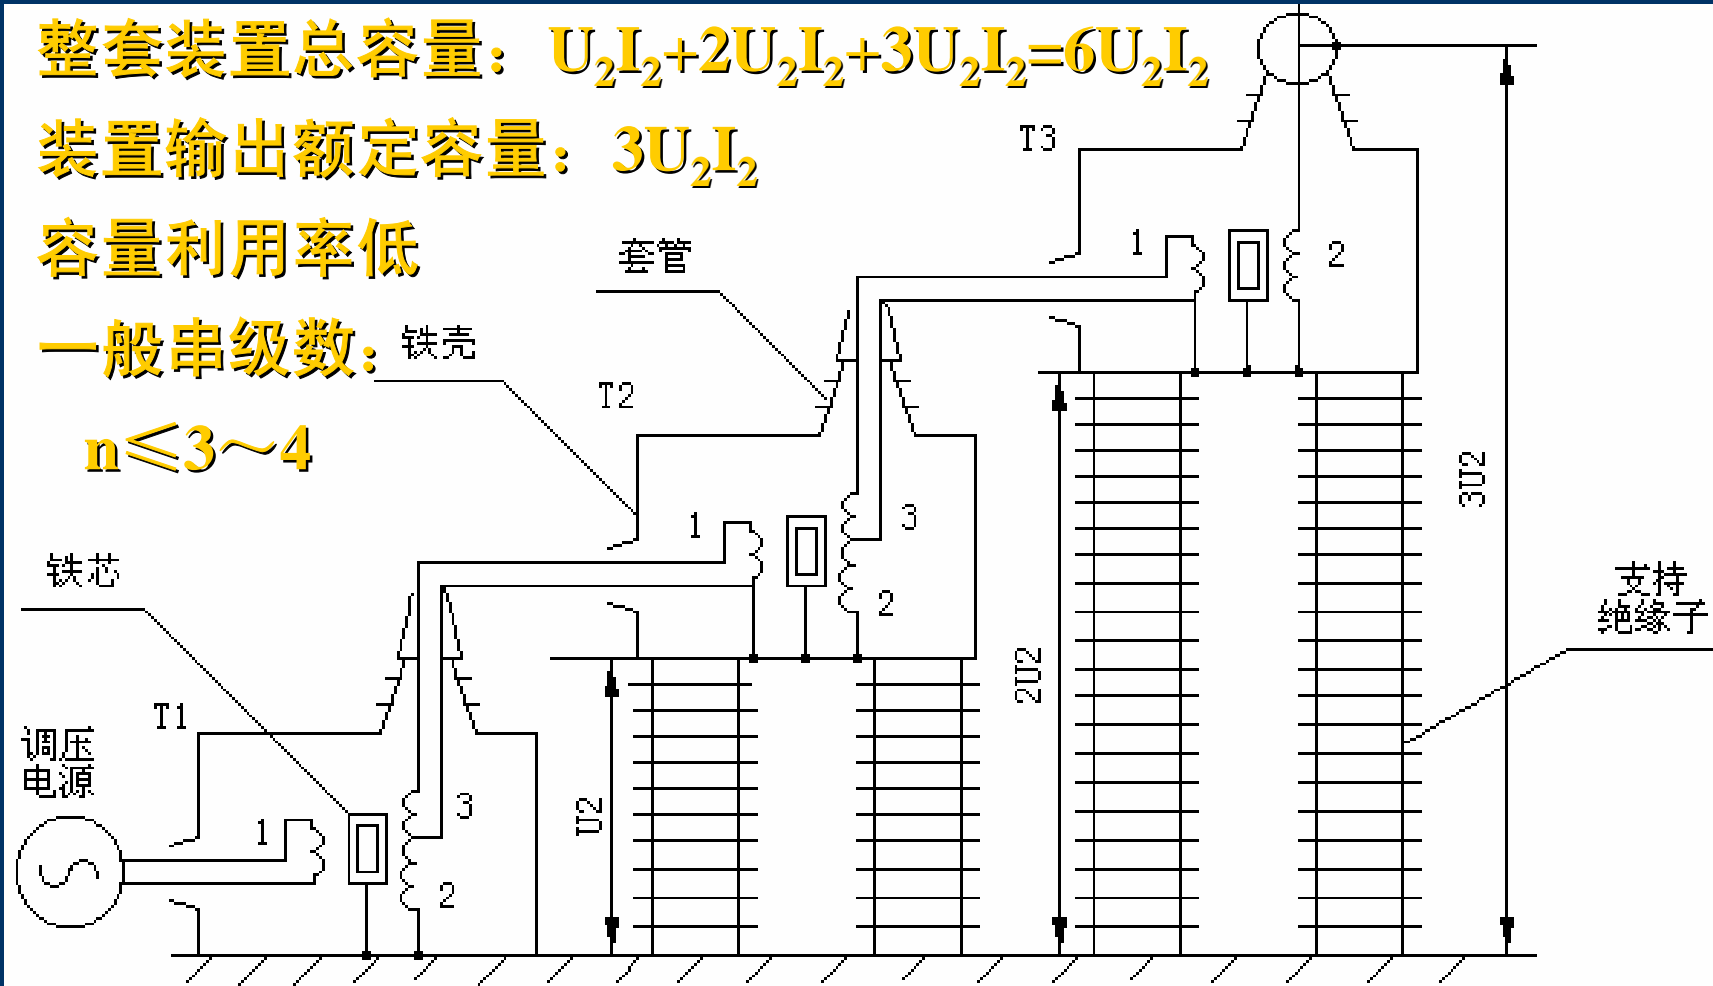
整套装置总容量：$U_2I_2+2U_2I_2+3U_2I_2=6U_2I_2$

装置输出额定容量：$3U_2I_2$

容量利用率低

一般串级数：

$n\leqslant3\sim4$

铁壳

套管

T3

T2

T1

铁芯

调压
电源

1
3
2

1
3
2

1
2

U2

2U2

3U2

支持
绝缘子